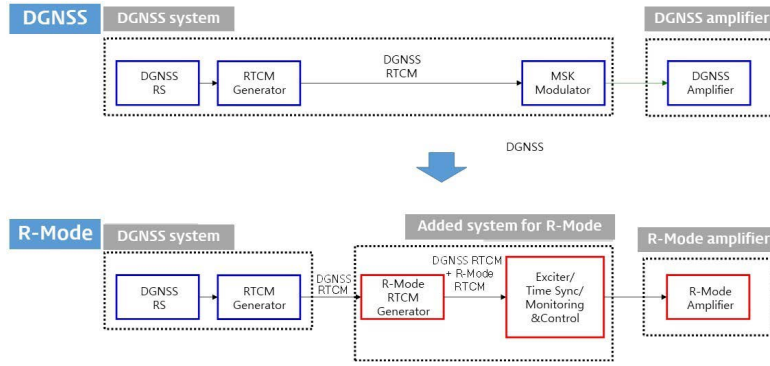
DGNSS

DGNSS system

DGNSS amplifier

DGNSS RS

RTCM Generator

DGNSS RTCM

MSK Modulator

DGNSS Amplifier

DGNSS

R-Mode

DGNSS system

Added system for R-Mode

R-Mode amplifier

DGNSS RS

RTCM Generator

DGNSS RTCM

R-Mode RTCM Generator

DGNSS RTCM + R-Mode RTCM

Exciter/ Time Sync/ Monitoring &Control

R-Mode Amplifier